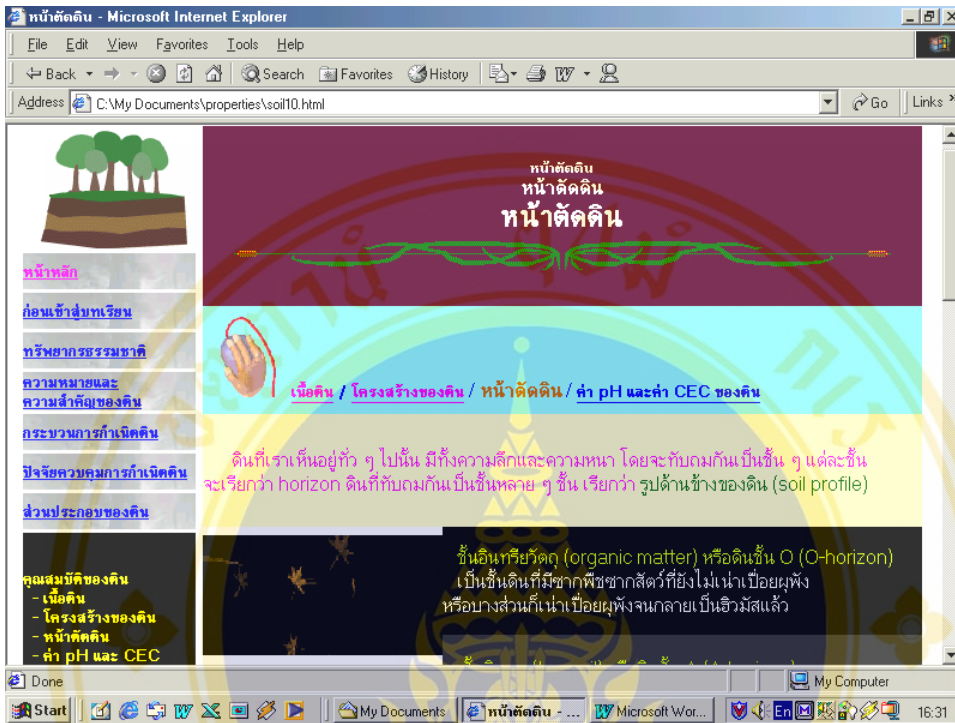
หน้าตัดดิน - Microsoft Internet Explorer

File Edit View Favorites Tools Help

Back Search Favorites History

Address C:\My Documents\properties\soil10.html

Go Links

หน้าหลัก

ก่อนเข้าสู่บทเรียน

ทรัพยากรธรรมชาติ

ความหมายและความสำคัญของดิน

กระบวนการกำเนิดดิน

ปัจจัยควบคุมการกำเนิดดิน

ส่วนประกอบของดิน

คุณสมบัติของดิน
- เนื้อดิน
- โครงสร้างของดิน
- หน้าตัดดิน
- ค่า pH และ CEC

หน้าตัดดิน
หน้าตัดดิน
หน้าตัดดิน

เนื้อดิน / โครงสร้างของดิน / หน้าตัดดิน / ค่า pH และค่า CEC ของดิน

ดินที่เราเห็นอยู่ทั่ว ๆ ไปนั้น มีทั้งความลึกและความหนา โดยจะทับถมกันเป็นชั้น ๆ แต่ละชั้นจะเรียกว่า horizon ดินที่ทับถมกันเป็นชั้นหลาย ๆ ชั้น เรียกว่า รูปด้านข้างของดิน (soil profile)

ชั้นอินทรียวัตถุ (organic matter) หรือดินชั้น O (O-horizon)
เป็นชั้นดินที่มีซากพืชซากสัตว์ที่ยังไม่เน่าเปื่อยผุพัง หรือบางส่วนก็เน่าเปื่อยผุพังจนกลายเป็นฮิวมัสแล้ว

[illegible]

Done

My Computer

Start My Documents หน้าตัดดิน - ... Microsoft Wor... En 16:31